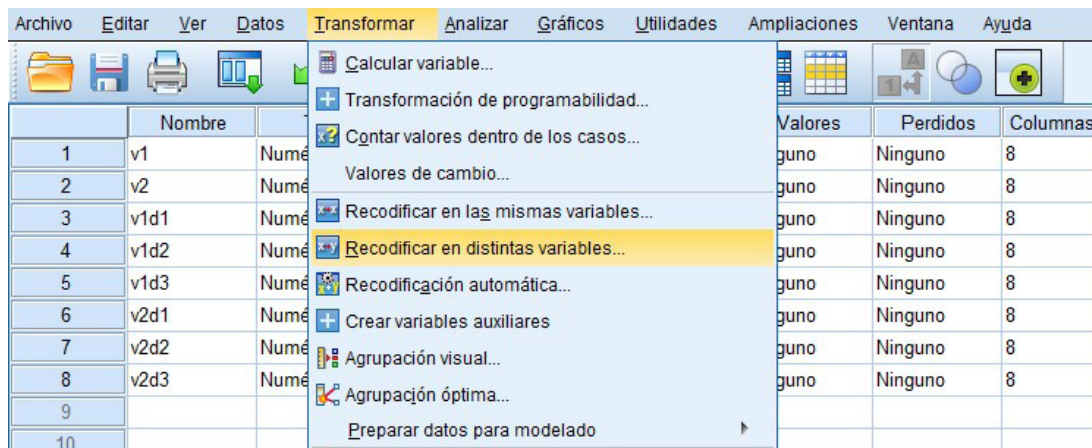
Archivo Editar Ver Datos Transformar Analizar Gráficos Utilidades Ampliaciones Ventana Ayuda

Calcular variable...
Transformación de programabilidad...
Contar valores dentro de los casos...
Valores de cambio...
Recodificar en las mismas variables...
Recodificar en distintas variables...
Recodificación automática...
Crear variables auxiliares
Agrupación visual...
Agrupación óptima...
Preparar datos para modelado

| | Nombre | T | Valores | Perdidos | Columnas |
|---|---|---|---|---|---|
| 1 | v1 | Numé | guno | Ninguno | 8 |
| 2 | v2 | Numé | guno | Ninguno | 8 |
| 3 | v1d1 | Numé | guno | Ninguno | 8 |
| 4 | v1d2 | Numé | guno | Ninguno | 8 |
| 5 | v1d3 | Numé | guno | Ninguno | 8 |
| 6 | v2d1 | Numé | guno | Ninguno | 8 |
| 7 | v2d2 | Numé | guno | Ninguno | 8 |
| 8 | v2d3 | Numé | guno | Ninguno | 8 |
| 9 | | | | | |
| 10 | | | | | |